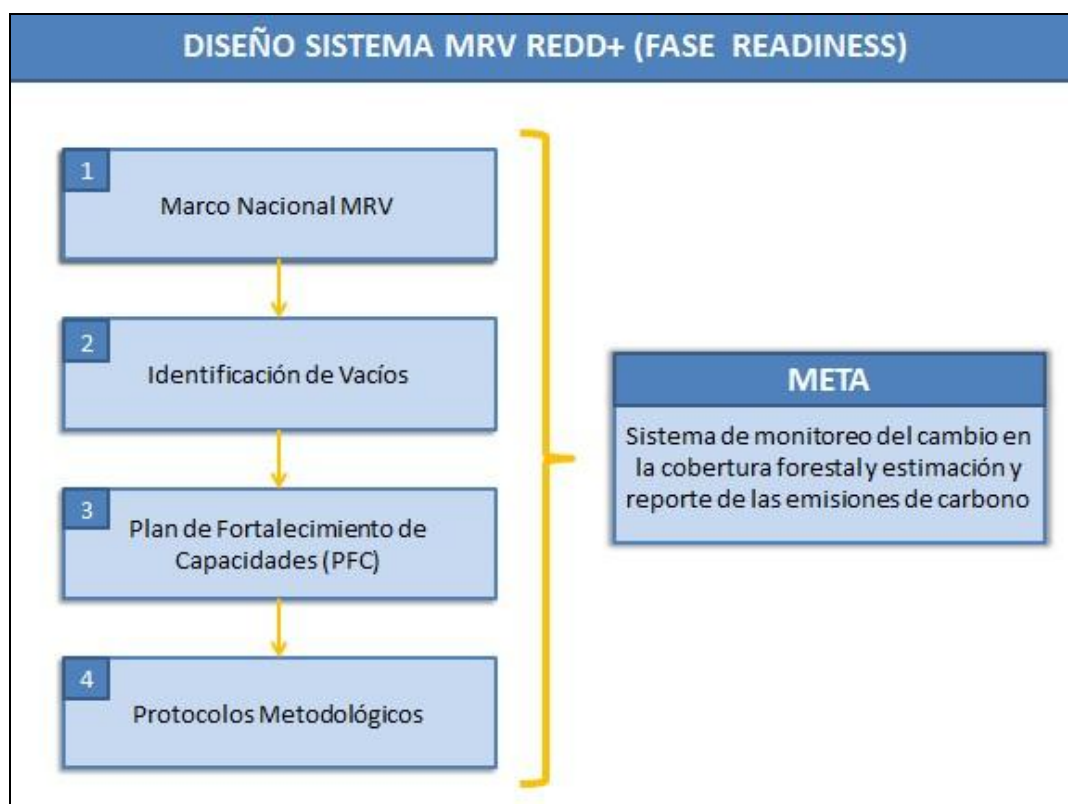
DISEÑO SISTEMA MRV REDD+ (FASE READINESS)

1
Marco Nacional MRV

2
Identificación de Vacíos

3
Plan de Fortalecimiento de Capacidades (PFC)

4
Protocolos Metodológicos

META
Sistema de monitoreo del cambio en la cobertura forestal y estimación y reporte de las emisiones de carbono